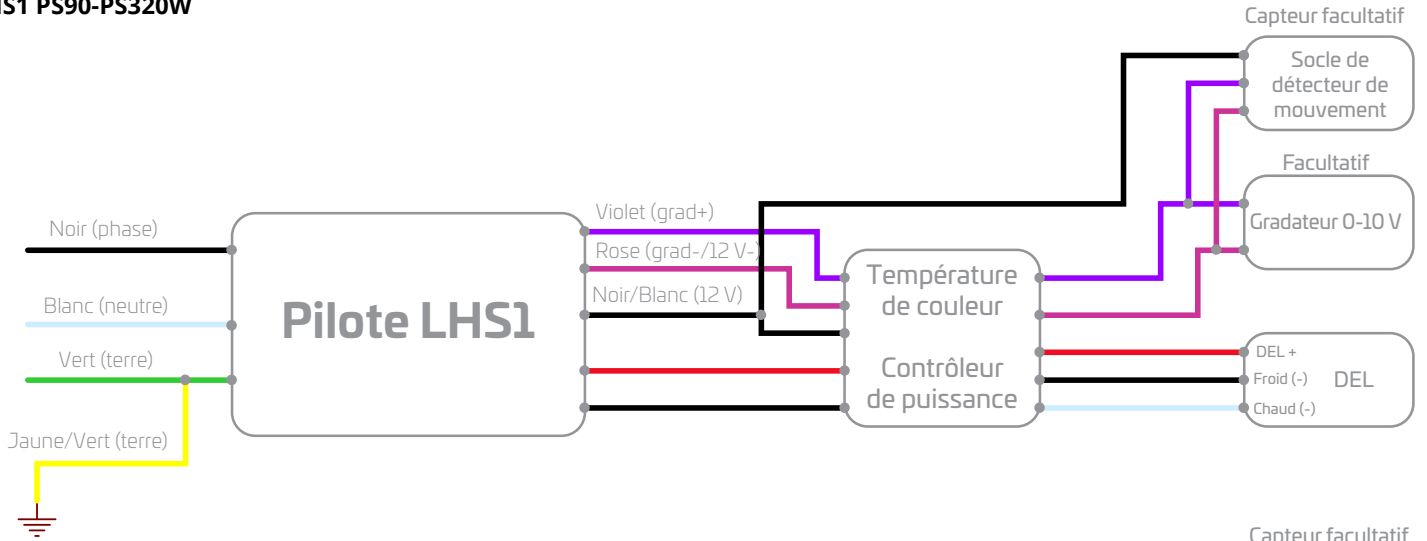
S1 PS90-PS320W

Capteur facultatif

Socle de détecteur de mouvement

Facultatif

Gradateur 0-10 V

Noir (phase)

Blanc (neutre)

Vert (terre)

Jaune/Vert (terre)

Pilote LHS1

Violet (grad+)

Rose (grad-/12 V-)

Noir/Blanc (12 V)

Température de couleur

Contrôleur de puissance

DEL +

Froid (-)

Chaud (-)

DEL

Capteur facultatif